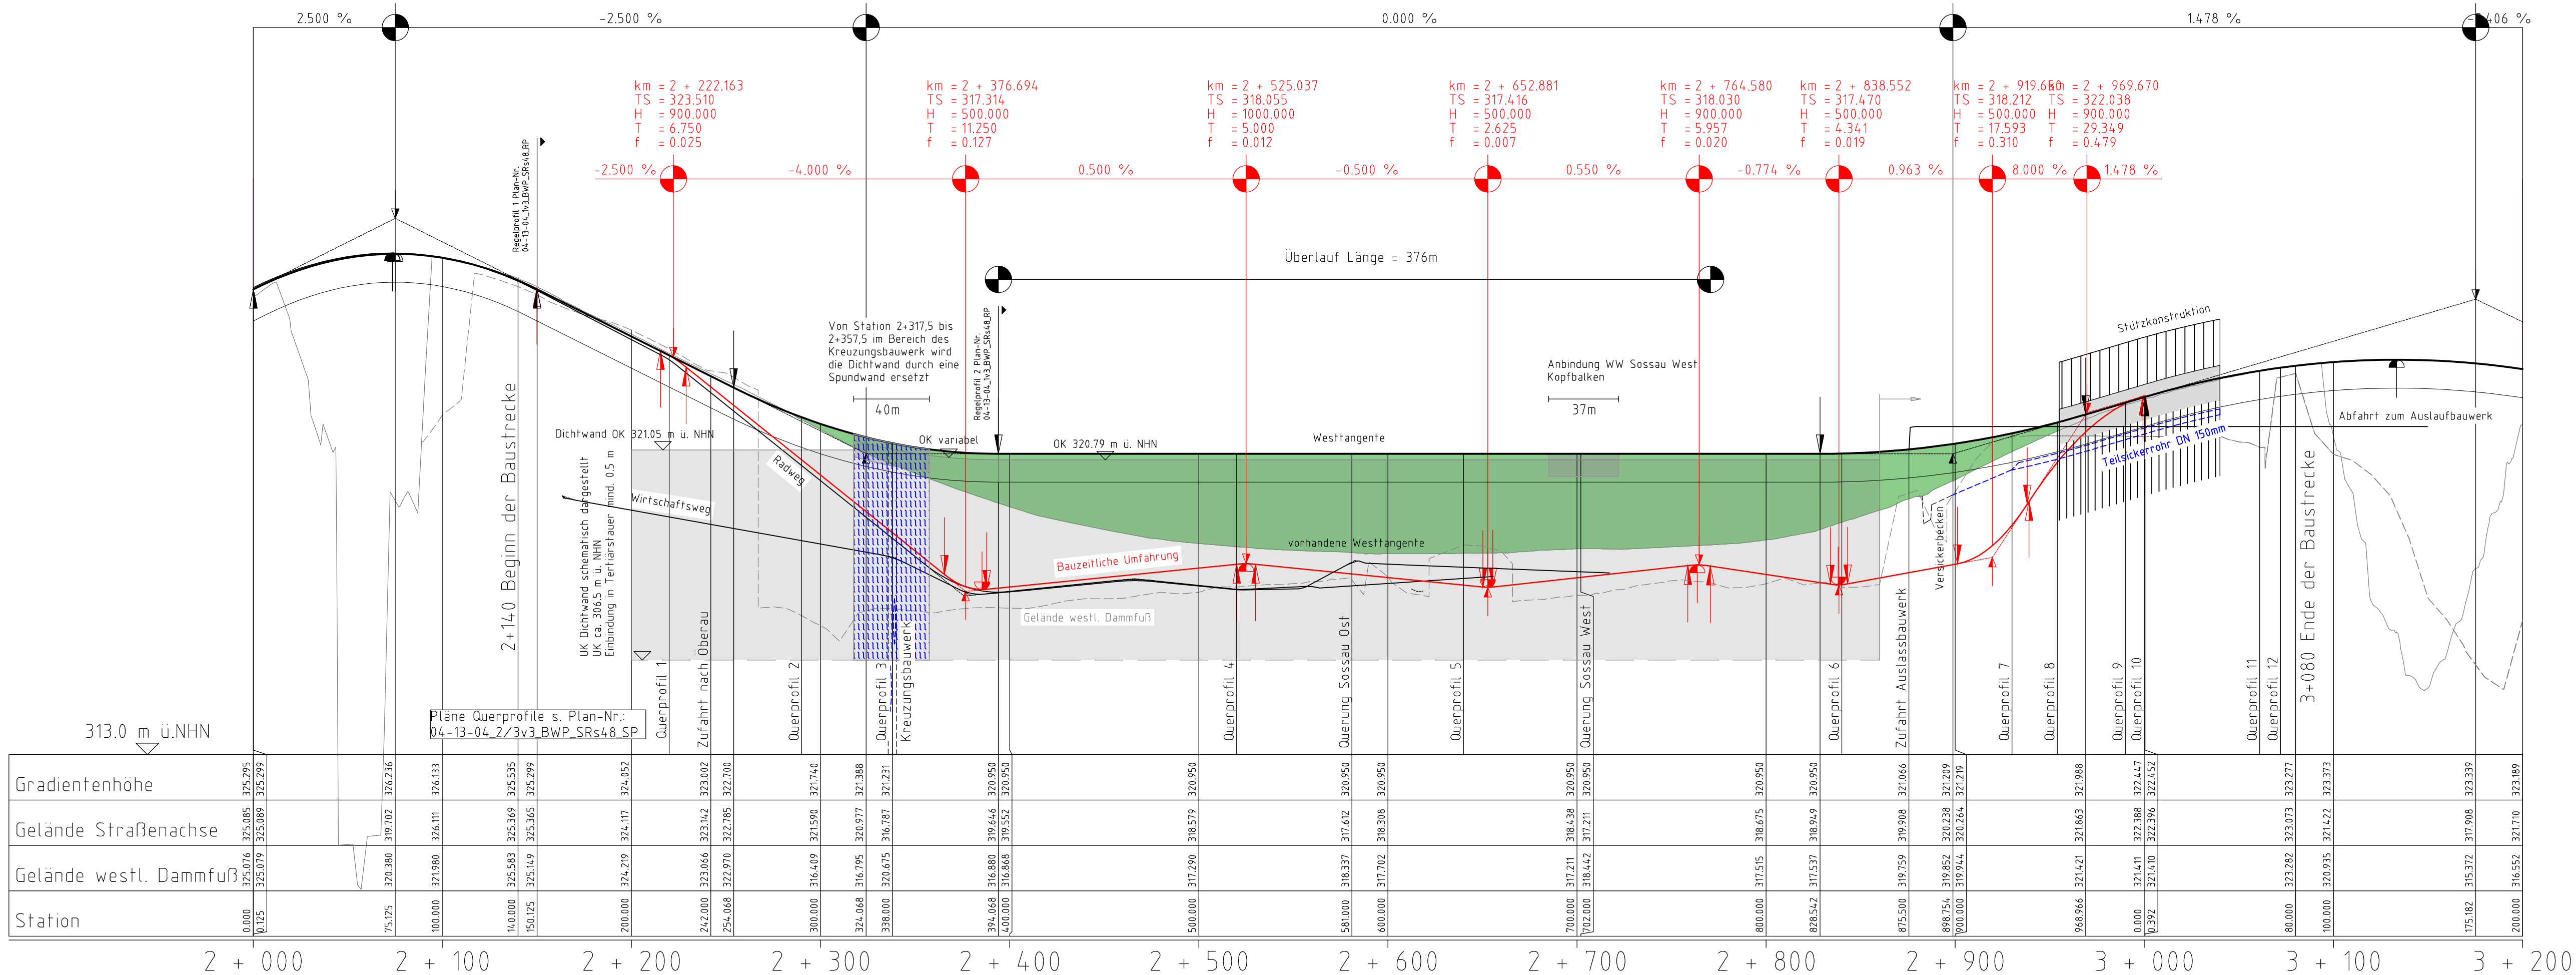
2.500 %   -2.500 %   0.000 %   1.478 %   1.406 %

km = 2 + 222.163
TS = 323.510
H = 900.000
T = 6.750
f = 0.025

km = 2 + 376.694
TS = 317.314
H = 500.000
T = 11.250
f = 0.127

km = 2 + 525.037
TS = 318.055
H = 1000.000
T = 5.000
f = 0.012

km = 2 + 652.881
TS = 317.416
H = 500.000
T = 2.625
f = 0.007

km = 2 + 764.580
TS = 318.030
H = 900.000
T = 5.957
f = 0.020

km = 2 + 838.552
TS = 317.470
H = 500.000
T = 4.341
f = 0.019

km = 2 + 919.650
TS = 318.212
H = 500.000
T = 17.593
f = 0.310

km = 2 + 969.670
TS = 322.038
H = 900.000
T = 29.349
f = 0.479

-2.500 %   -4.000 %   0.500 %   -0.500 %   0.550 %   -0.774 %   0.963 %   8.000 %   1.478 %

Regelprofil 1 Plan-Nr.: 04-13-04_1v3_BWP_SRs48_RP

Überlauf Länge = 376m

Von Station 2+317,5 bis 2+357,5 im Bereich des Kreuzungsbauwerk wird die Dichtwand durch eine Spundwand ersetzt

40m

Regelprofil 2 Plan-Nr.: 04-13-04_1v3_BWP_SRs48_RP

Anbindung WW Sossau West Kopfbalken

37m

Stützkonstruktion

Abfahrt zum Auslaufbauwerk

Dichtwand OK 321.05 m ü. NHN

OK variabel

OK 320.79 m ü. NHN

Westtangente

Teilsickerrohr DN 150mm

Radweg

Wirtschaftsweg

2+140 Beginn der Baustrecke

UK Dichtwand schematisch dargestellt UK ca. 306.5 m ü. NHN Einbindung in Tertiärstauer mind. 0.5 m

vorhandene Westtangente

Bauzeitliche Umfahrung

Gelände westl. Dammfuß

Versickerbecken

3+080 Ende der Baustrecke

313.0 m ü.NHN

Pläne Querprofile s. Plan-Nr.: 04-13-04_2/3v3_BWP_SRs48_SP

Querprofil 1   Zufahrt nach Oberau   Querprofil 2   Querprofil 3   Kreuzungsbauwerk   Querprofil 4   Querung Sossau Ost   Querprofil 5   Querung Sossau West   Querprofil 6   Zufahrt Auslassbauwerk   Querprofil 7   Querprofil 8   Querprofil 9   Querprofil 10   Querprofil 11   Querprofil 12

Gradientenhöhe: 325.295 325.299 326.236 326.133 325.535 325.299 324.052 323.002 322.700 321.740 321.388 321.231 320.950 320.950 320.950 320.950 320.950 320.950 320.950 320.950 320.950 321.066 321.209 321.219 321.988 322.447 322.452 323.277 323.373 323.339 323.189

Gelände Straßenachse: 325.085 325.089 319.702 326.111 325.369 325.365 324.117 323.142 322.785 321.590 320.977 316.787 319.646 319.552 318.579 317.612 318.308 318.438 317.211 318.675 318.949 319.908 320.238 320.264 321.863 322.388 322.396 323.073 321.422 317.908 321.710

Gelände westl. Dammfuß: 325.076 325.079 320.380 321.980 325.583 325.149 324.219 323.066 322.970 316.409 316.795 320.675 316.880 316.868 317.290 318.337 317.702 317.211 318.442 317.515 317.537 319.759 319.852 319.944 321.421 321.411 321.410 323.282 320.935 315.372 316.552

Station: 0.000 0.125 75.125 100.000 140.000 150.125 200.000 242.000 254.068 300.000 324.068 338.000 394.068 400.000 500.000 581.000 600.000 700.000 702.000 800.000 828.542 875.500 898.754 900.000 968.966 0.000 0.392 80.000 100.000 175.182 200.000

2 + 000   2 + 100   2 + 200   2 + 300   2 + 400   2 + 500   2 + 600   2 + 700   2 + 800   2 + 900   3 + 000   3 + 100   3 + 200